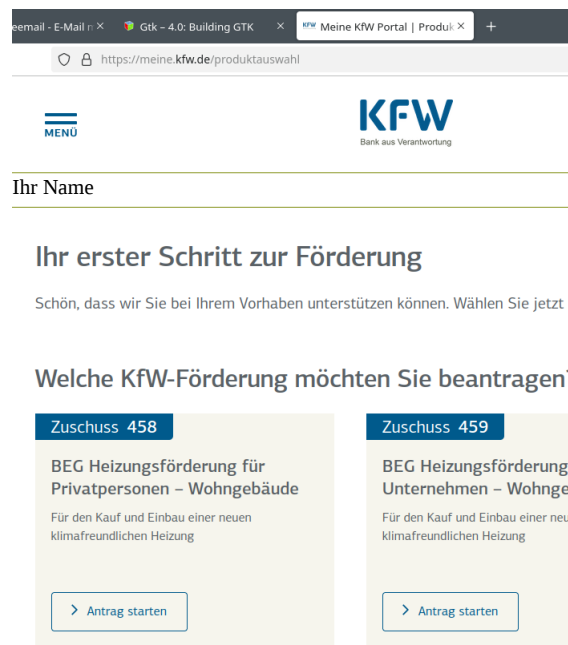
eemail - E-Mail n ×
Gtk – 4.0: Building GTK ×
Meine KfW Portal | Produk ×
+

https://meine.kfw.de/produktauswahl

MENÜ

KFW
Bank aus Verantwortung

Ihr Name

Ihr erster Schritt zur Förderung

Schön, dass wir Sie bei Ihrem Vorhaben unterstützen können. Wählen Sie jetzt

Welche KfW-Förderung möchten Sie beantragen

Zuschuss 458

BEG Heizungsförderung für Privatpersonen – Wohngebäude

Für den Kauf und Einbau einer neuen klimafreundlichen Heizung

Antrag starten

Zuschuss 459

BEG Heizungsförderung Unternehmen – Wohnge

Für den Kauf und Einbau einer neu klimafreundlichen Heizung

Antrag starten